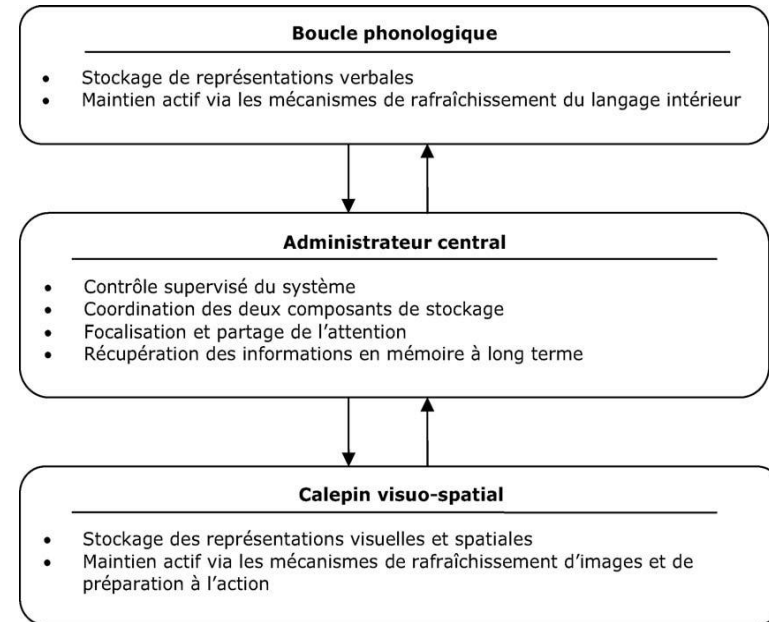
**Boucle phonologique**

- Stockage de représentations verbales
- Maintien actif via les mécanismes de rafraîchissement du langage intérieur

**Administrateur central**

- Contrôle supervisé du système
- Coordination des deux composants de stockage
- Focalisation et partage de l'attention
- Récupération des informations en mémoire à long terme

**Calepin visuo-spatial**

- Stockage des représentations visuelles et spatiales
- Maintien actif via les mécanismes de rafraîchissement d'images et de préparation à l'action